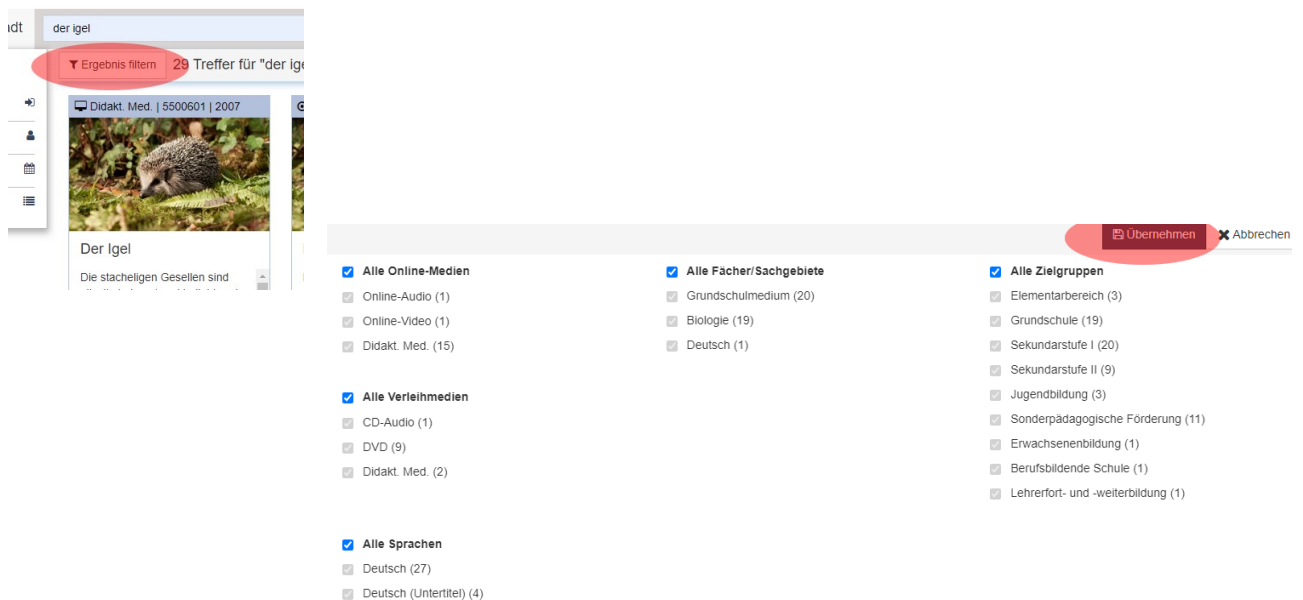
ıdt

der igel

Ergebnis filtern

29 Treffer für "der ige

Didakt. Med. | 5500601 | 2007

Der Igel

Die stacheligen Gesellen sind

Übernehmen

Abbrechen

Alle Online-Medien
Online-Audio (1)
Online-Video (1)
Didakt. Med. (15)

Alle Verleihmedien
CD-Audio (1)
DVD (9)
Didakt. Med. (2)

Alle Sprachen
Deutsch (27)
Deutsch (Untertitel) (4)

Alle Fächer/Sachgebiete
Grundschulmedium (20)
Biologie (19)
Deutsch (1)

Alle Zielgruppen
Elementarbereich (3)
Grundschule (19)
Sekundarstufe I (20)
Sekundarstufe II (9)
Jugendbildung (3)
Sonderpädagogische Förderung (11)
Erwachsenenbildung (1)
Berufsbildende Schule (1)
Lehrerfort- und -weiterbildung (1)